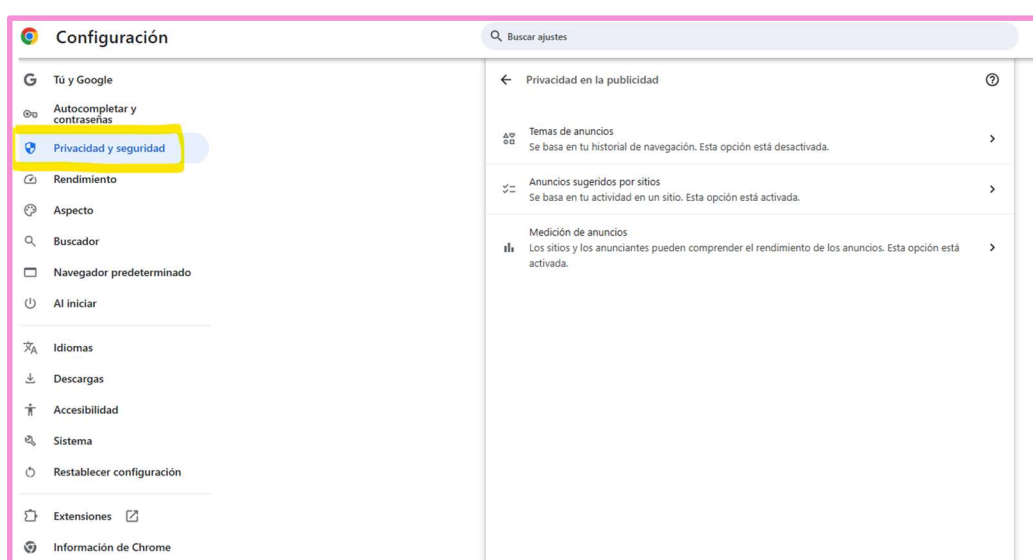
Configuración

Buscar ajustes

Tú y Google
Autocompletar y contraseñas
Privacidad y seguridad
Rendimiento
Aspecto
Buscador
Navegador predeterminado
Al iniciar
Idiomas
Descargas
Accesibilidad
Sistema
Restablecer configuración
Extensiones
Información de Chrome

Privacidad en la publicidad

Temas de anuncios
Se basa en tu historial de navegación. Esta opción está desactivada.

Anuncios sugeridos por sitios
Se basa en tu actividad en un sitio. Esta opción está activada.

Medición de anuncios
Los sitios y los anunciantes pueden comprender el rendimiento de los anuncios. Esta opción está activada.